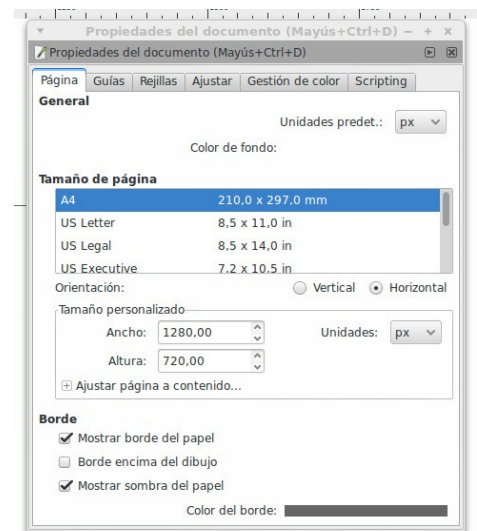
Propiedades del documento (Mayús+Ctrl+D) – + ×

Propiedades del documento (Mayús+Ctrl+D)

Página | Guías | Rejillas | Ajustar | Gestión de color | Scripting

General

Unidades predet.: px

Color de fondo:

Tamaño de página

| | |
|---|---|
| A4 | 210,0 x 297,0 mm |
| US Letter | 8,5 x 11,0 in |
| US Legal | 8,5 x 14,0 in |
| US Executive | 7,2 x 10,5 in |

Orientación: Vertical Horizontal

Tamaño personalizado

Ancho: 1280,00 Unidades: px

Altura: 720,00

Ajustar página a contenido...

Borde

Mostrar borde del papel

Borde encima del dibujo

Mostrar sombra del papel

Color del borde: